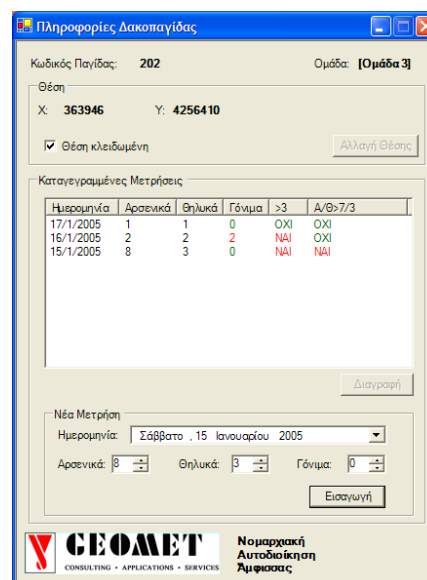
Πληροφορίες Δακοπαγίδας

Κωδικός Παγίδας: 202

Ομάδα: [Ομάδα 3]

Θέση

X: 363946

Y: 4256410

Θέση κλειδωμένη

Αλλαγή Θέσης

Καταγεγραμμένες Μετρήσεις

| Ημερομηνία | Αρσενικά | Θηλυκά | Γόνιμα | >3 | Α/Θ>7/3 |
|---|---|---|---|---|---|
| 17/1/2005 | 1 | 1 | 0 | ΟΧΙ | ΟΧΙ |
| 16/1/2005 | 2 | 2 | 2 | ΝΑΙ | ΟΧΙ |
| 15/1/2005 | 8 | 3 | 0 | ΝΑΙ | ΝΑΙ |

Διαγραφή

Νέα Μετρήση

Ημερομηνία: Σάββατο , 15 Ιανουαρίου 2005

Αρσενικά: 8

Θηλυκά: 3

Γόνιμα: 0

Εισαγωγή

GEOMET

CONSULTING • APPLICATIONS • SERVICES

Νομαρχιακή Αυτοδιοίκηση Άμφισσας